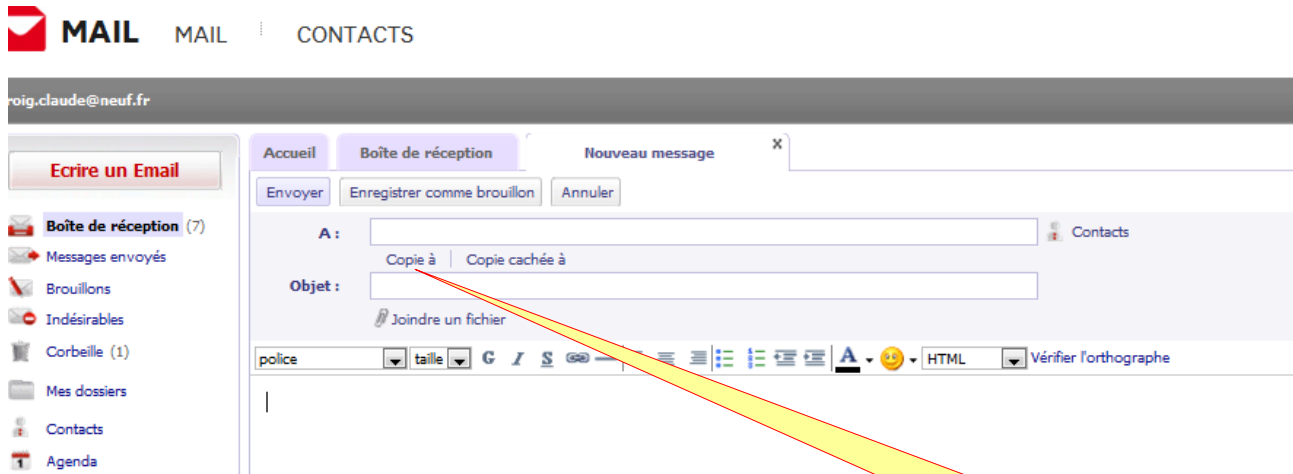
MAIL MAIL CONTACTS

roig.claude@neuf.fr

Ecrire un Email

Boîte de réception (7)
Messages envoyés
Brouillons
Indésirables
Corbeille (1)
Mes dossiers
Contacts
Agenda

Accueil | Boîte de réception | Nouveau message ×

Envoyer | Enregistrer comme brouillon | Annuler

A : Contacts

Copie à | Copie cachée à

Objet :

Joindre un fichier

police | taille | G | I | S | A | HTML | Vérifier l'orthographe